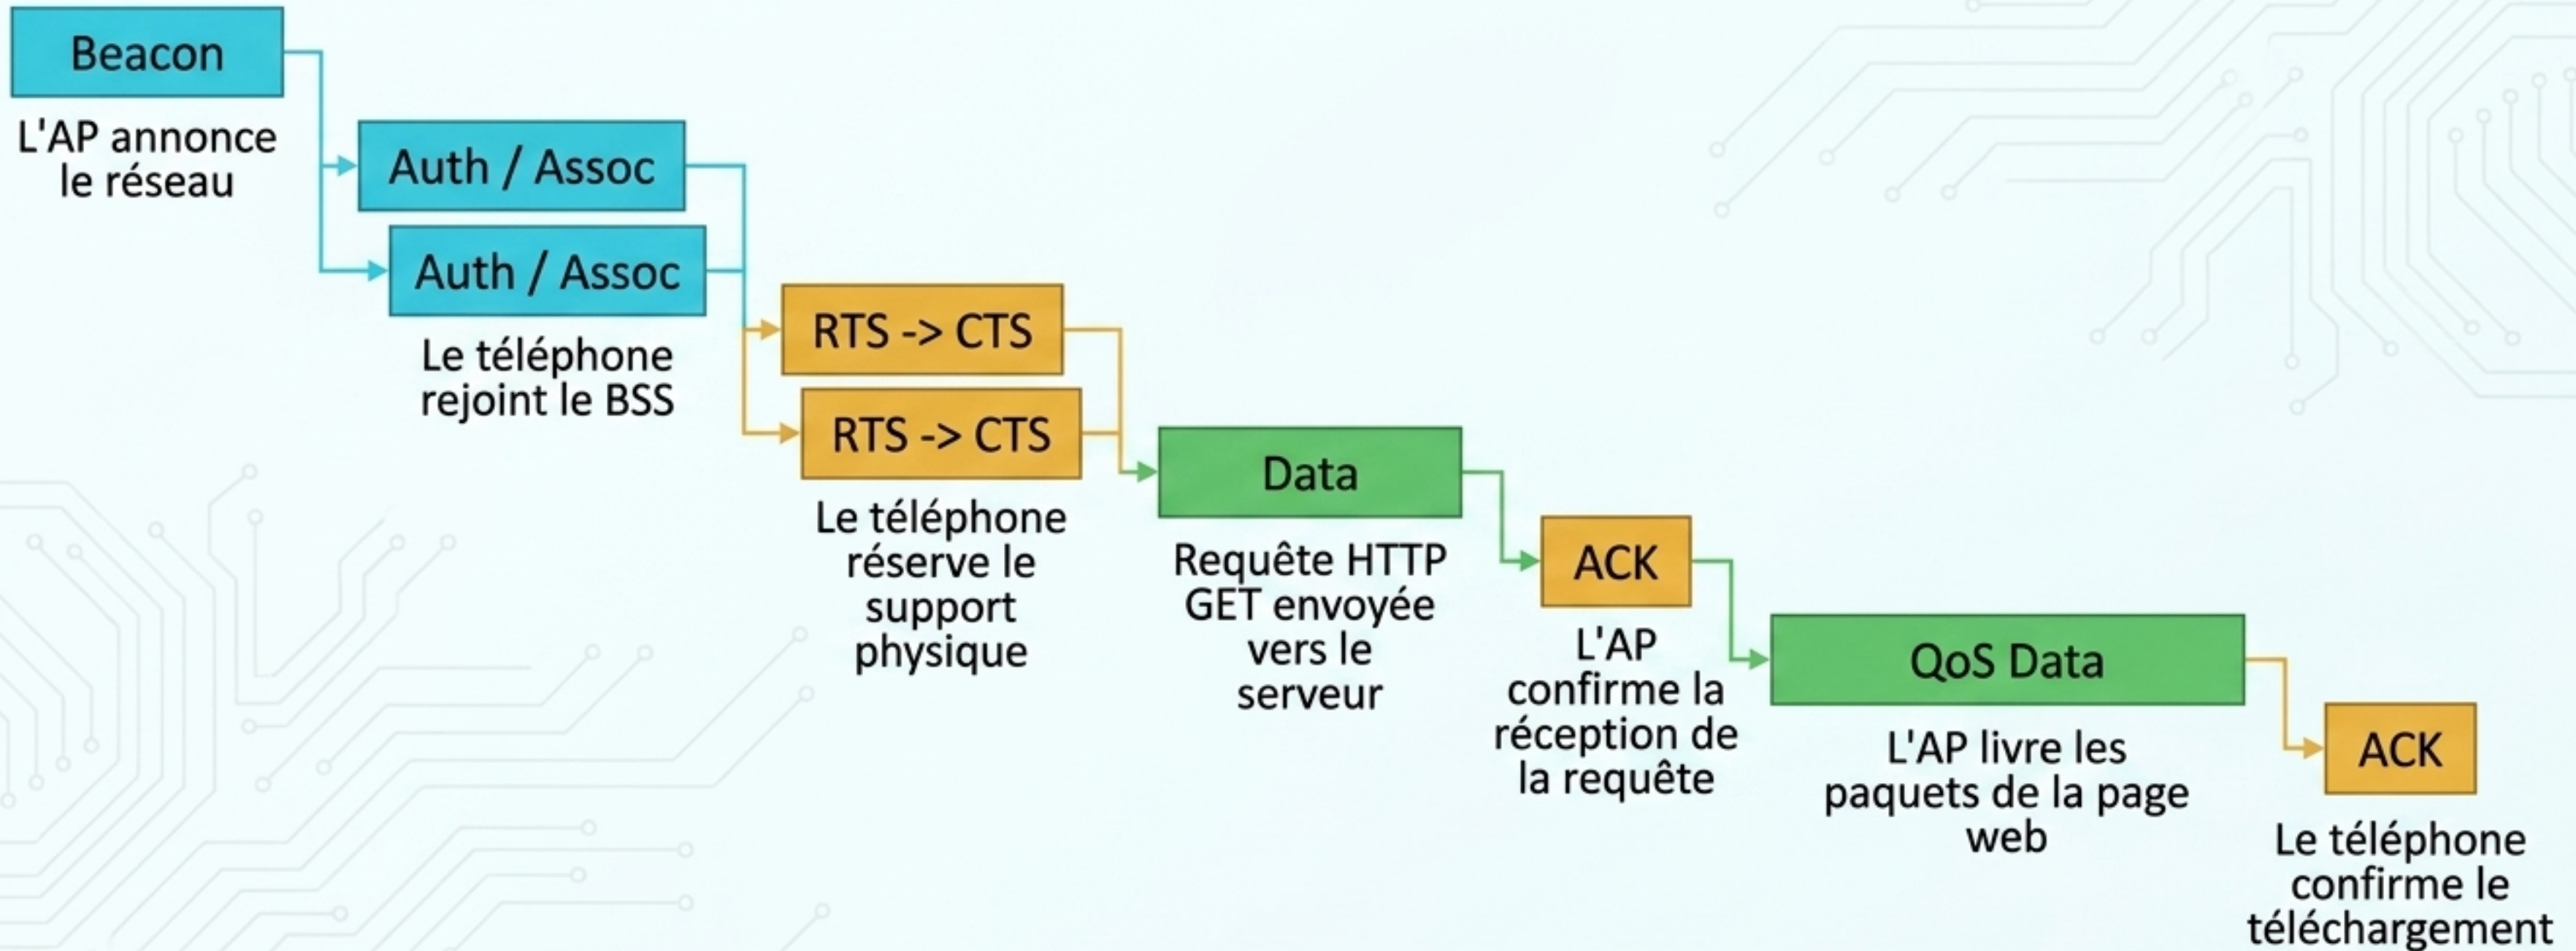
Beacon

L'AP annonce le réseau

Auth / Assoc

Auth / Assoc

Le téléphone rejoint le BSS

RTS -> CTS

RTS -> CTS

Le téléphone réserve le support physique

Data

Requête HTTP GET envoyée vers le serveur

ACK

L'AP confirme la réception de la requête

QoS Data

L'AP livre les paquets de la page web

ACK

Le téléphone confirme le téléchargement